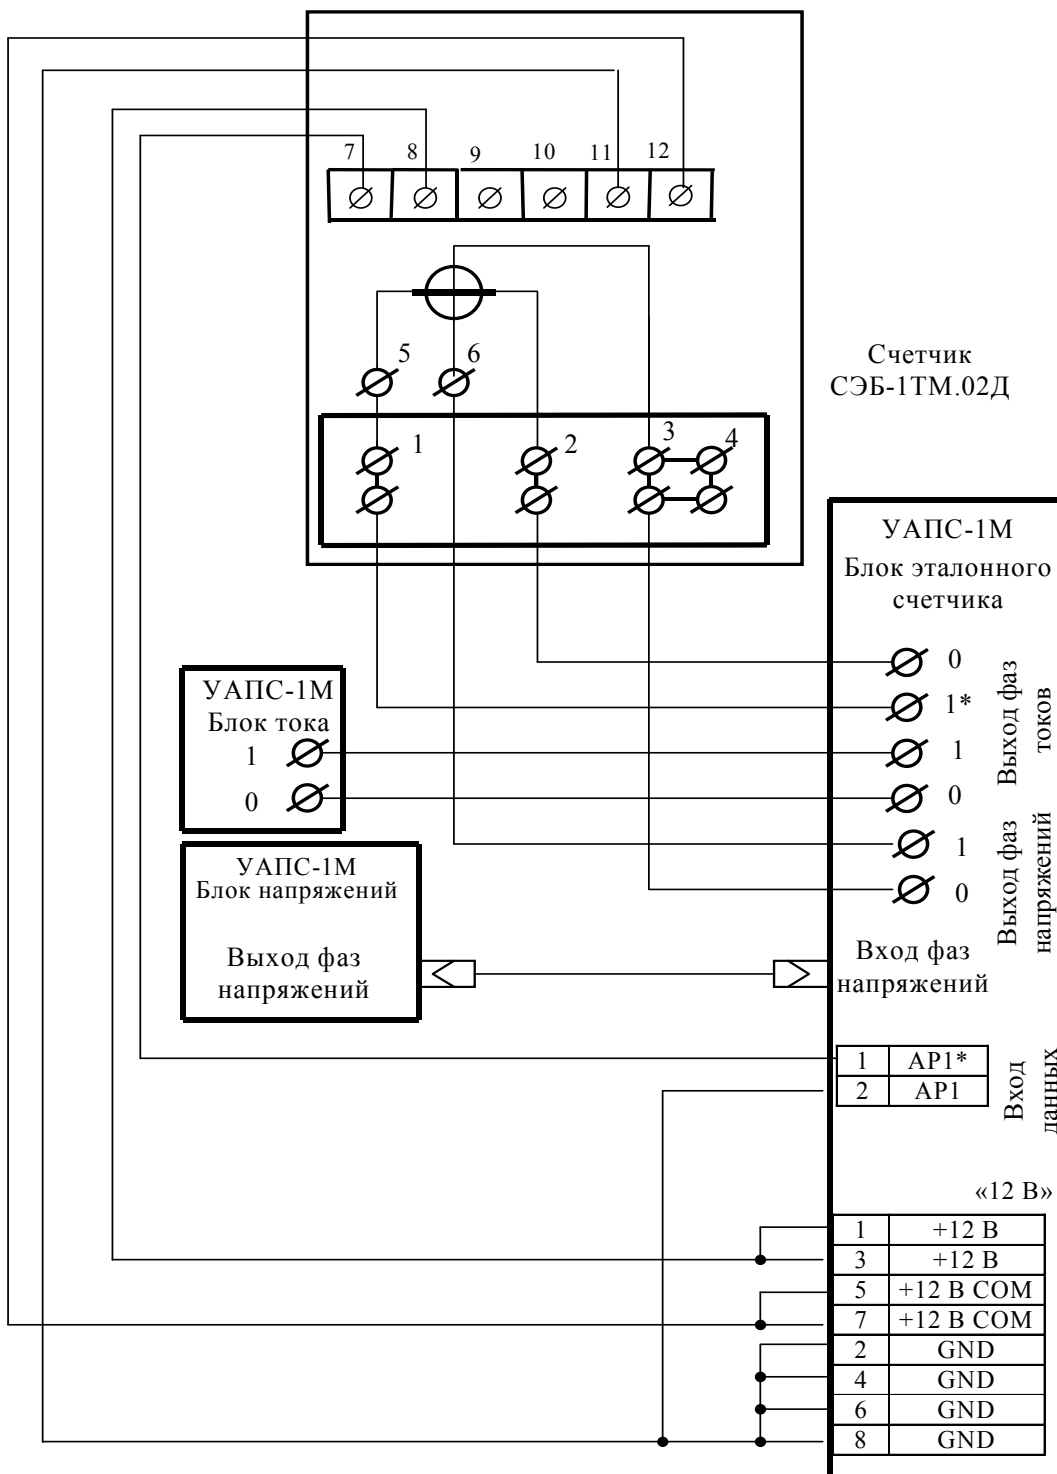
7 8 9 10 11 12

5 6

1 2 3 4

Счетчик СЭБ-1ТМ.02Д

УАПС-1М
Блок эталонного счетчика

0
1*
1
0
1
0

Выход фаз токов

Выход фаз напряжений

УАПС-1М
Блок тока
1
0

УАПС-1М
Блок напряжений

Выход фаз напряжений

Вход фаз напряжений

| 1 | AP1* |
|---|---|
| 2 | AP1 |

Вход данных

«12 В»

| 1 | +12 В |
|---|---|
| 3 | +12 В |
| 5 | +12 В COM |
| 7 | +12 В COM |
| 2 | GND |
| 4 | GND |
| 6 | GND |
| 8 | GND |